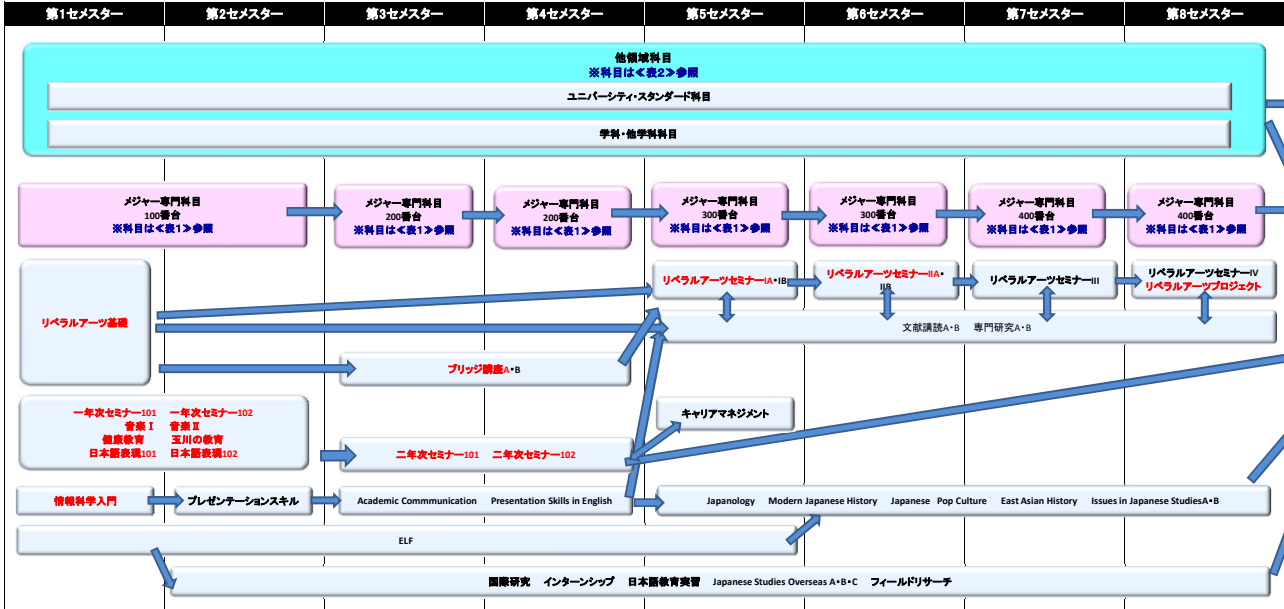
第1セメスター 第2セメスター 第3セメスター 第4セメスター 第5セメスター 第6セメスター 第7セメスター 第8セメスター

他領域科目
※科目は＜表2＞参照

ユニバーシティ・スタンダード科目

学科・他学科科目

メジャー専門科目
100番台
※科目は＜表1＞参照

メジャー専門科目
200番台
※科目は＜表1＞参照

メジャー専門科目
200番台
※科目は＜表1＞参照

メジャー専門科目
300番台
※科目は＜表1＞参照

メジャー専門科目
300番台
※科目は＜表1＞参照

メジャー専門科目
400番台
※科目は＜表1＞参照

メジャー専門科目
400番台
※科目は＜表1＞参照

リベラルアーツ基礎

リベラルアーツセミナーIA・IB

リベラルアーツセミナーIIA・IIB

リベラルアーツセミナーIII

リベラルアーツセミナーIV
リベラルアーツプロジェクト

文献講読A・B 専門研究A・B

ブリッジ講座A・B

一年次セミナー101 一年次セミナー102
音楽Ⅰ 音楽Ⅱ
健康教育 玉川の教育
日本語表現101 日本語表現102

キャリアマネジメント

二年次セミナー101 二年次セミナー102

情報科学入門

プレゼンテーションスキル

Academic Commmunication Presentation Skills in English

Japanology Modern Japanese History Japanese Pop Culture East Asian History Issues in Japanese StudiesA・B

ELF

国際研究 インターンシップ 日本語教育実習 Japanese Studies Overseas A・B・C フィールドリサーチ